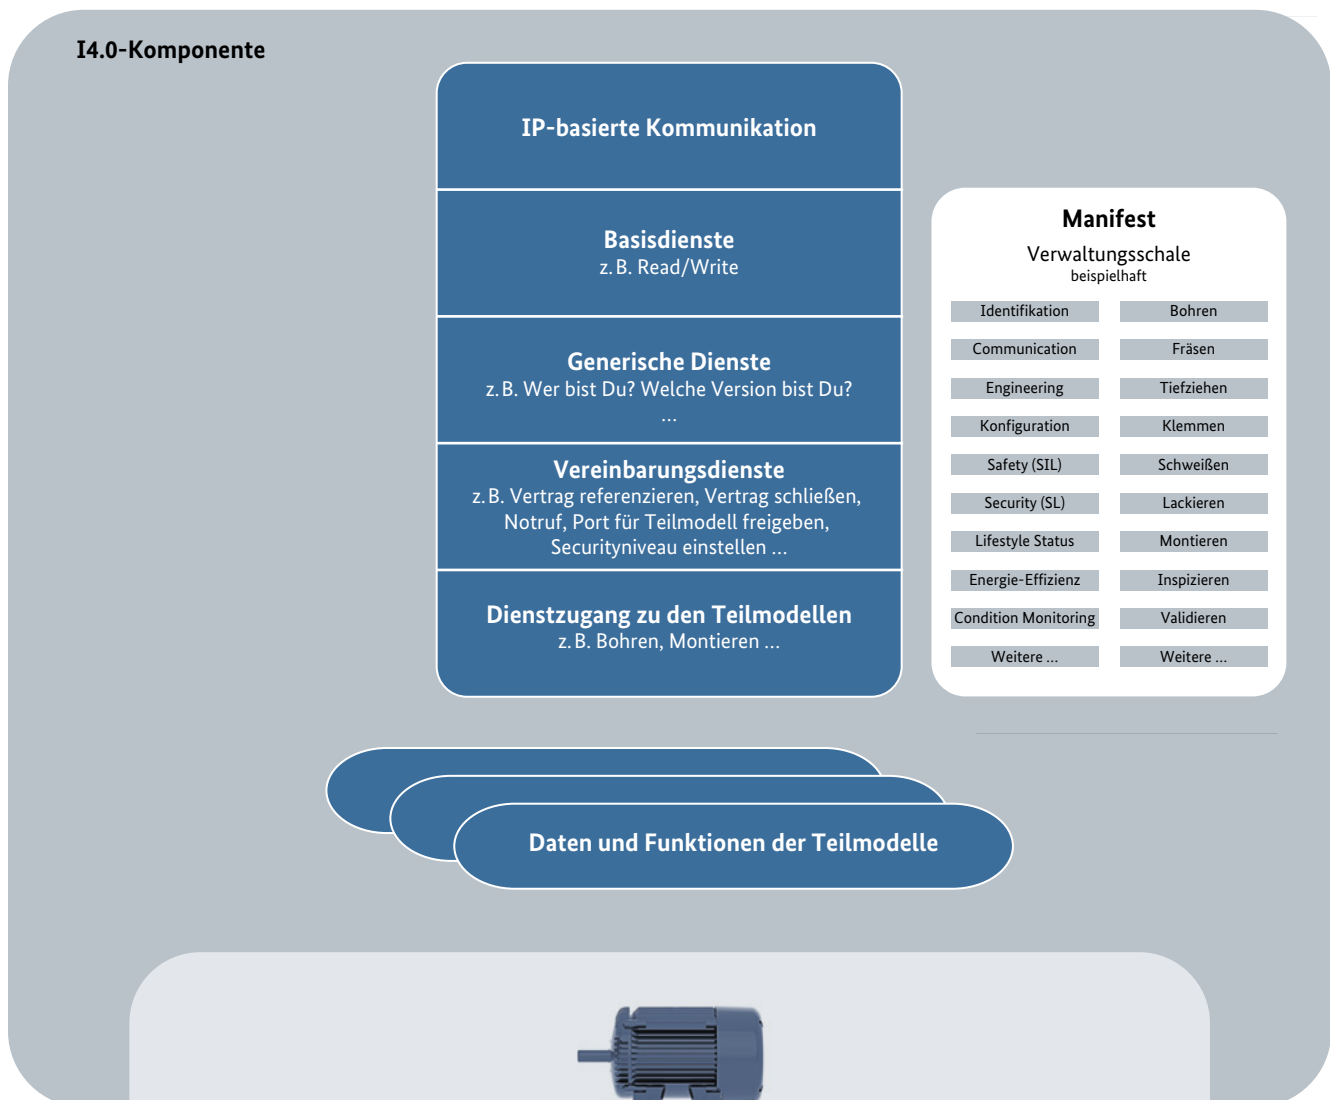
I4.0-Komponente

IP-basierte Kommunikation

Basisdienste
z. B. Read/Write

Generische Dienste
z. B. Wer bist Du? Welche Version bist Du?
...

Vereinbarungsdienste
z. B. Vertrag referenzieren, Vertrag schließen, Notruf, Port für Teilmodell freigeben, Securityniveau einstellen ...

Dienstzugang zu den Teilmodellen
z. B. Bohren, Montieren ...

Manifest
Verwaltungsschale
beispielhaft

| Identifikation | Bohren |
|---|---|
| Communication | Fräsen |
| Engineering | Tiefziehen |
| Konfiguration | Klemmen |
| Safety (SIL) | Schweißen |
| Security (SL) | Lackieren |
| Lifestyle Status | Montieren |
| Energie-Effizienz | Inspizieren |
| Condition Monitoring | Validieren |
| Weitere ... | Weitere ... |

Daten und Funktionen der Teilmodelle